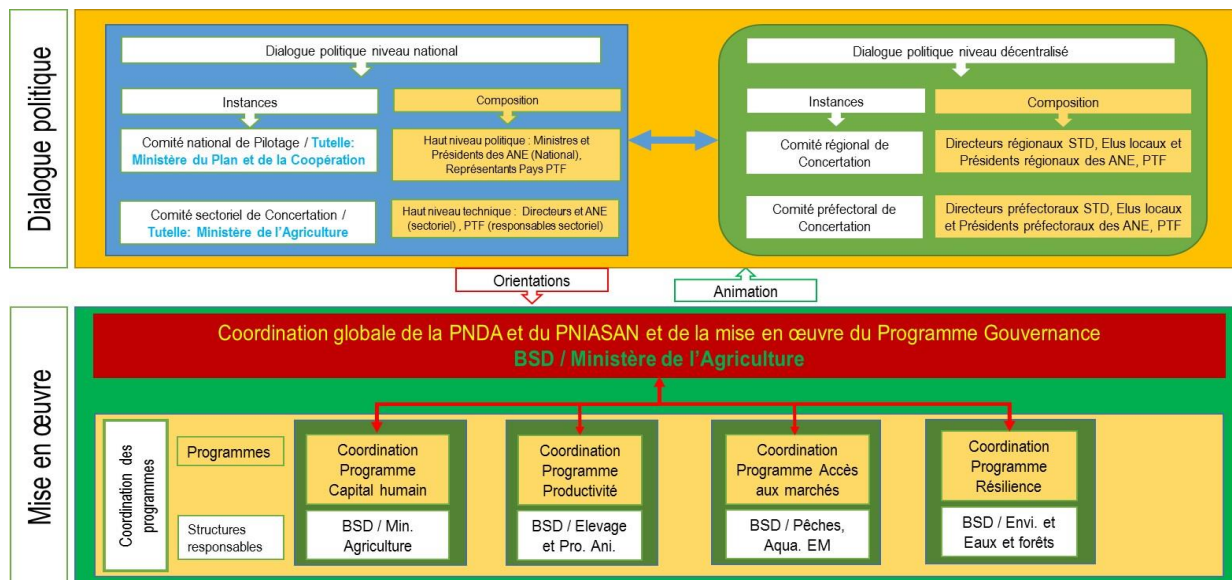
Dialogue politique

Dialogue politique niveau national

Instances

Composition

Comité national de Pilotage / Tutelle: Ministère du Plan et de la Coopération

Haut niveau politique : Ministres et Présidents des ANE (National), Représentants Pays PTF

Comité sectoriel de Concertation / Tutelle: Ministère de l'Agriculture

Haut niveau technique : Directeurs et ANE (sectoriel) , PTF (responsables sectoriel)

Dialogue politique niveau décentralisé

Instances

Composition

Comité régional de Concertation

Directeurs régionaux STD, Elus locaux et Présidents régionaux des ANE, PTF

Comité préfectoral de Concertation

Directeurs préfectoraux STD, Elus locaux et Présidents préfectoraux des ANE, PTF

Orientations

Animation

Mise en œuvre

Coordination globale de la PNDA et du PNIASAN et de la mise en œuvre du Programme Gouvernance

BSD / Ministère de l'Agriculture

Coordination des programmes

Programmes

Structures responsables

Coordination Programme Capital humain

BSD / Min. Agriculture

Coordination Programme Productivité

BSD / Elevage et Pro. Ani.

Coordination Programme Accès aux marchés

BSD / Pêches, Aqua. EM

Coordination Programme Résilience

BSD / Envi. et Eaux et forêts